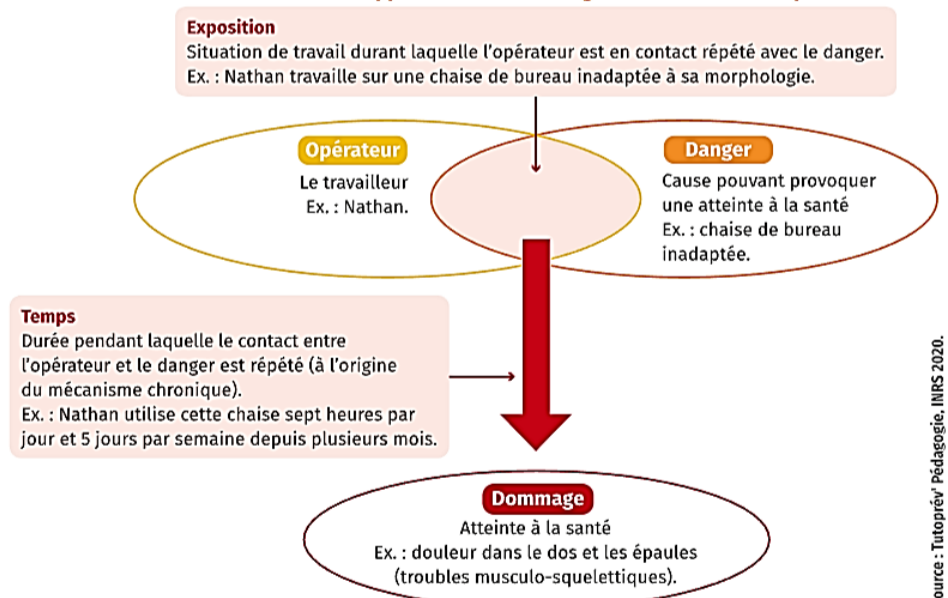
Exposition
Situation de travail durant laquelle l'opérateur est en contact répété avec le danger.
Ex. : Nathan travaille sur une chaise de bureau inadaptée à sa morphologie.

Opérateur
Le travailleur
Ex. : Nathan.

Danger
Cause pouvant provoquer une atteinte à la santé
Ex. : chaise de bureau inadaptée.

Temps
Durée pendant laquelle le contact entre l'opérateur et le danger est répété (à l'origine du mécanisme chronique).
Ex. : Nathan utilise cette chaise sept heures par jour et 5 jours par semaine depuis plusieurs mois.

Dommage
Atteinte à la santé
Ex. : douleur dans le dos et les épaules (troubles musculo-squelettiques).

ource : Tutoprév' Pédagogie, INRS 2020.